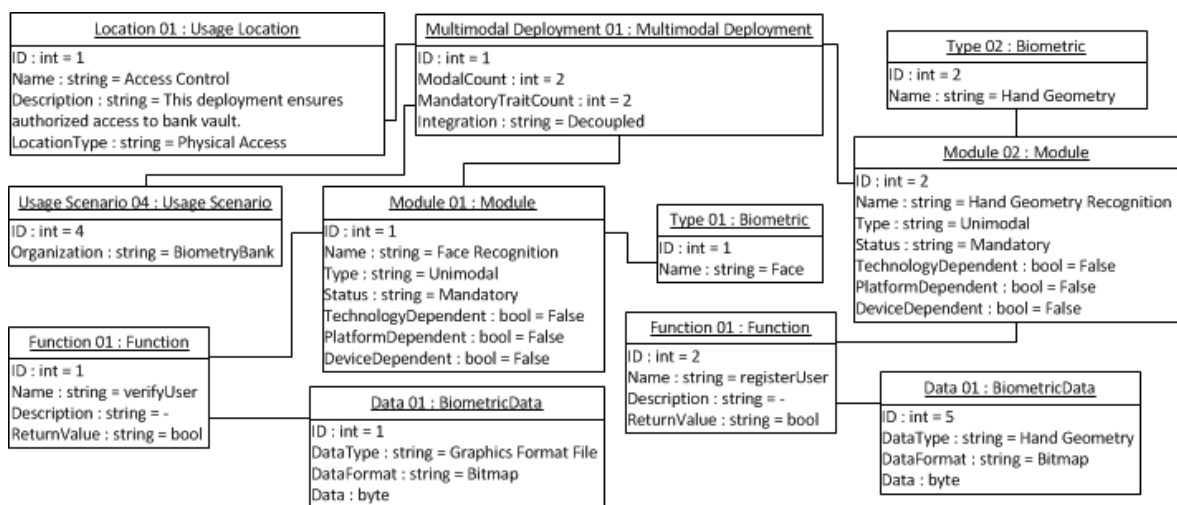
Location 01 : Usage Location
ID : int = 1
Name : string = Access Control
Description : string = This deployment ensures authorized access to bank vault.
LocationType : string = Physical Access

Multimodal Deployment 01 : Multimodal Deployment
ID : int = 1
ModalCount : int = 2
MandatoryTraitCount : int = 2
Integration : string = Decoupled

Type 02 : Biometric
ID : int = 2
Name : string = Hand Geometry

Module 02 : Module
ID : int = 2
Name : string = Hand Geometry Recognition
Type : string = Unimodal
Status : string = Mandatory
TechnologyDependent : bool = False
PlatformDependent : bool = False
DeviceDependent : bool = False

Usage Scenario 04 : Usage Scenario
ID : int = 4
Organization : string = BiometryBank

Module 01 : Module
ID : int = 1
Name : string = Face Recognition
Type : string = Unimodal
Status : string = Mandatory
TechnologyDependent : bool = False
PlatformDependent : bool = False
DeviceDependent : bool = False

Type 01 : Biometric
ID : int = 1
Name : string = Face

Function 01 : Function
ID : int = 1
Name : string = verifyUser
Description : string = -
ReturnValue : string = bool

Function 01 : Function
ID : int = 2
Name : string = registerUser
Description : string = -
ReturnValue : string = bool

Data 01 : BiometricData
ID : int = 1
DataType : string = Graphics Format File
DataFormat : string = Bitmap
Data : byte

Data 01 : BiometricData
ID : int = 5
DataType : string = Hand Geometry
DataFormat : string = Bitmap
Data : byte